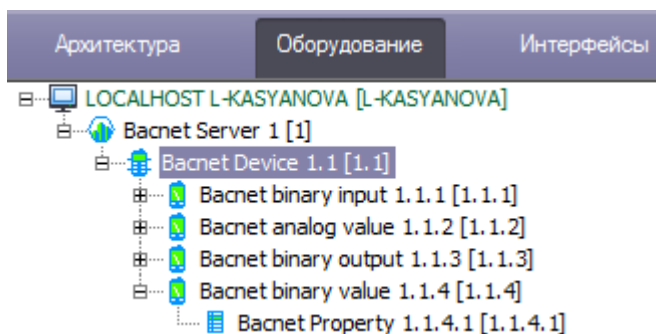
Архитектура
Оборудование
Интерфейсы

LOCALHOST L-KASYANOVA [L-KASYANOVA]
Bacnet Server 1 [1]
Bacnet Device 1.1 [1.1]
Bacnet binary input 1.1.1 [1.1.1]
Bacnet analog value 1.1.2 [1.1.2]
Bacnet binary output 1.1.3 [1.1.3]
Bacnet binary value 1.1.4 [1.1.4]
Bacnet Property 1.1.4.1 [1.1.4.1]